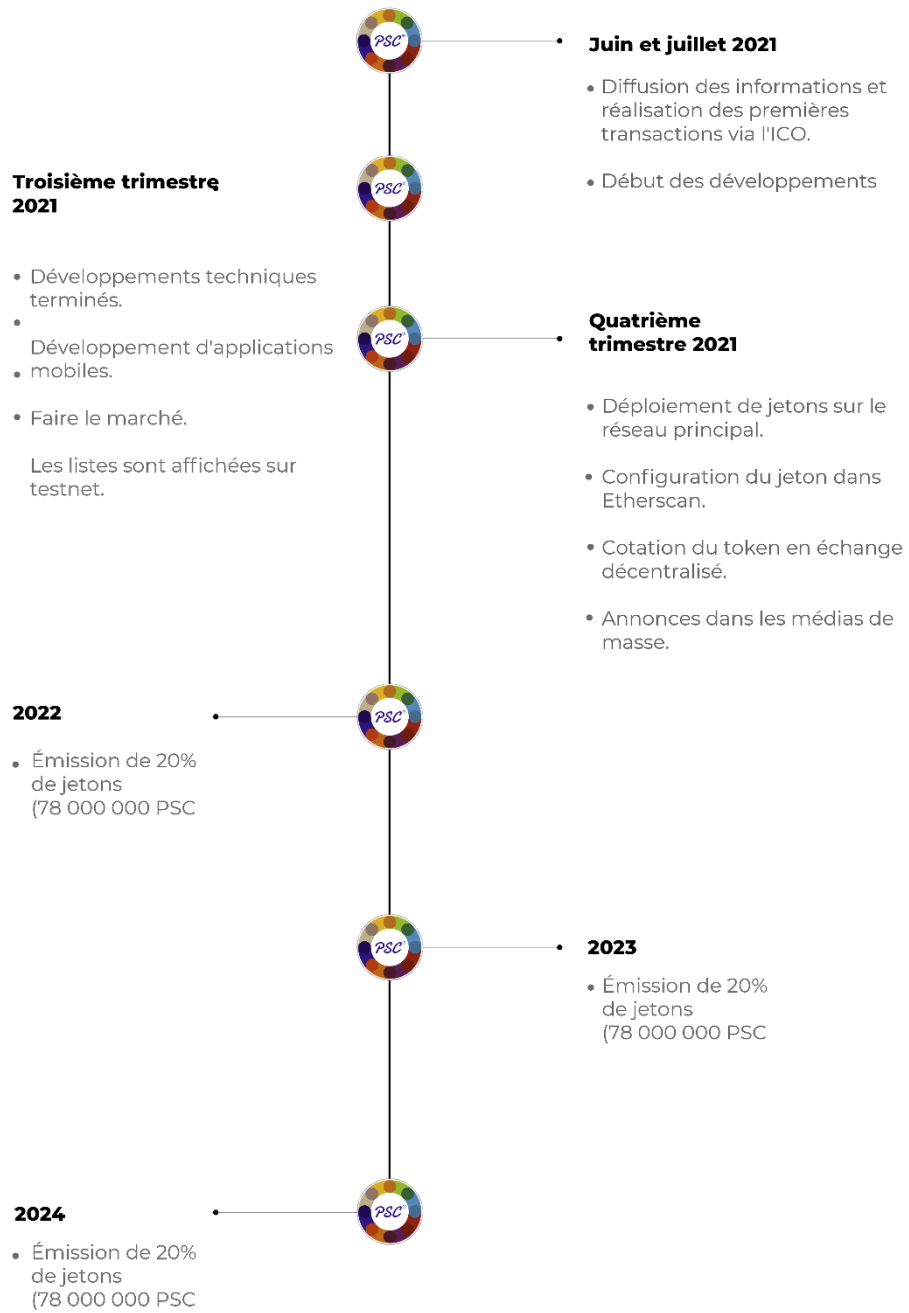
PSC

Juin et juillet 2021

• Diffusion des informations et réalisation des premières transactions via l'ICO.

• Début des développements

PSC

Troisième trimestre 2021

• Développements techniques terminés.
•
Développement d'applications
• mobiles.

• Faire le marché.

Les listes sont affichées sur testnet.

PSC

Quatrième trimestre 2021

• Déploiement de jetons sur le réseau principal.

• Configuration du jeton dans Etherscan.

• Cotation du token en échange décentralisé.

• Annonces dans les médias de masse.

PSC

2022

• Émission de 20% de jetons (78 000 000 PSC

PSC

2023

• Émission de 20% de jetons (78 000 000 PSC

PSC

2024

• Émission de 20% de jetons (78 000 000 PSC